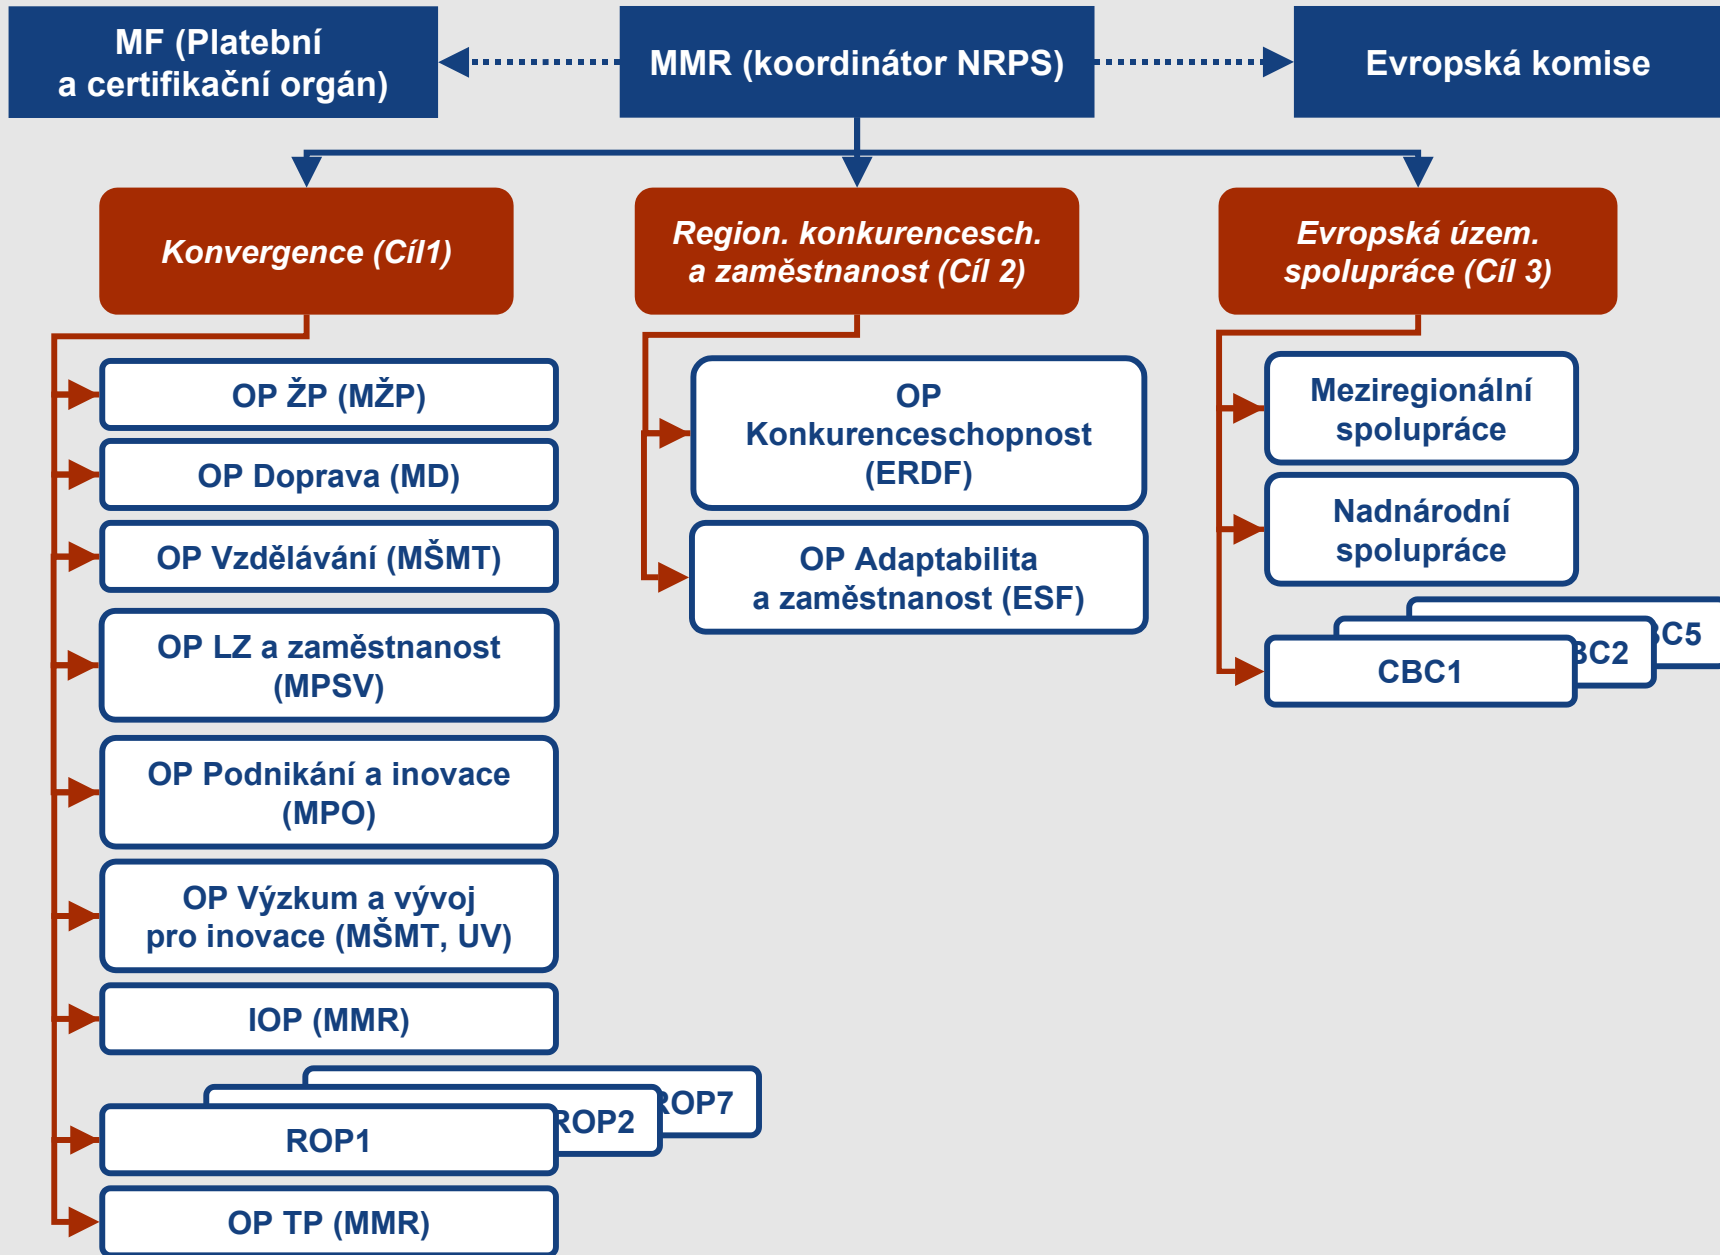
MF (Platební a certifikační orgán)

MMR (koordinátor NRPS)

Evropská komise

Konvergence (Cíl1)

Region. konkurencesch. a zaměstnanost (Cíl 2)

Evropská územ. spolupráce (Cíl 3)

OP ŽP (MŽP)

OP Doprava (MD)

OP Vzdělávání (MŠMT)

OP LZ a zaměstnanost (MPSV)

OP Podnikání a inovace (MPO)

OP Výzkum a vývoj pro inovace (MŠMT, UV)

IOP (MMR)

ROP7

ROP2

ROP1

OP TP (MMR)

OP Konkurenceschopnost (ERDF)

OP Adaptabilita a zaměstnanost (ESF)

Meziregionální spolupráce

Nadnárodní spolupráce

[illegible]C5

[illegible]C2

CBC1